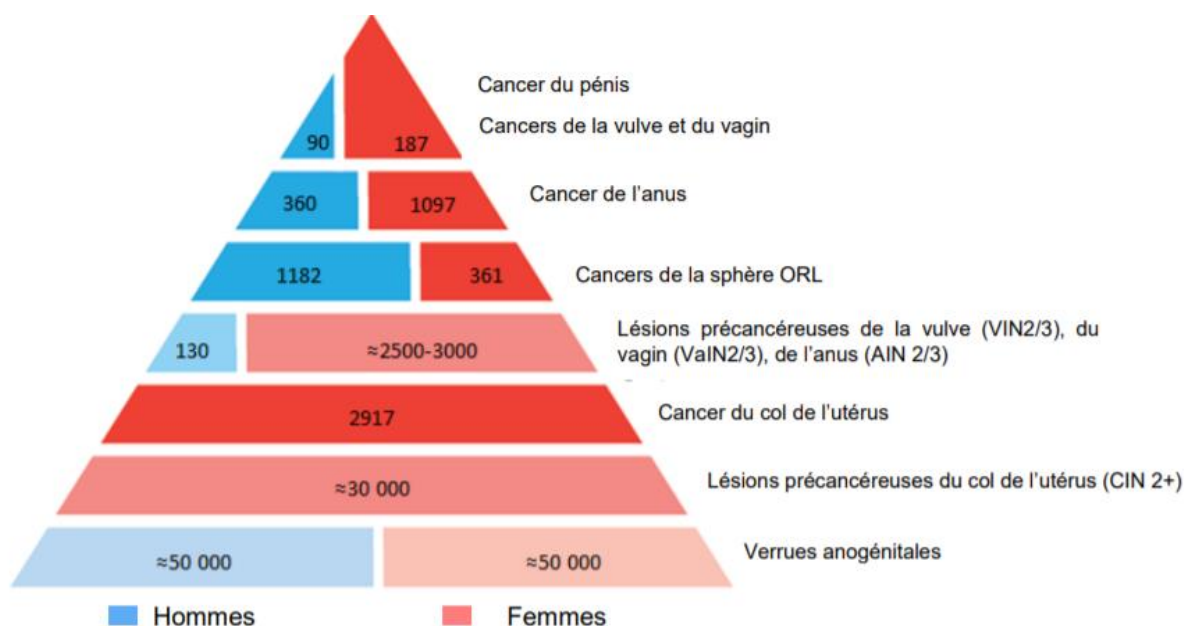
Cancer du pénis

Cancers de la vulve et du vagin

90

187

360

1097

Cancer de l'anus

1182

361

Cancers de la sphère ORL

130

≈2500-3000

Lésions précancéreuses de la vulve (VIN2/3), du vagin (VaIN2/3), de l'anus (AIN 2/3)

2917

Cancer du col de l'utérus

≈30 000

Lésions précancéreuses du col de l'utérus (CIN 2+)

≈50 000

≈50 000

Verrues anogénitales

Hommes

Femmes